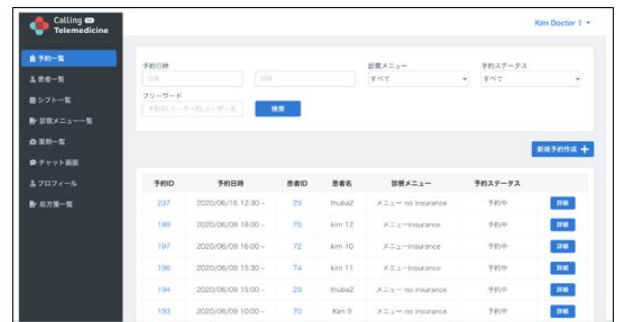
Calling Telemedicine

Kim Doctor 1

予約一覧
患者一覧
シフト一覧
診察メニュー一覧
薬剤一覧
チャット画面
プロフィール
処方箋一覧

予約日時
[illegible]
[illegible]
診察メニュー
すべて
予約ステータス
すべて
フリーワード
予約ID,ユーザーID,ユーザー名
検索

新規予約作成 +

| 予約ID | 予約日時 | 患者ID | 患者名 | 診察メニュー | 予約ステータス | |
|---|---|---|---|---|---|---|
| 237 | 2020/06/16 12:30 ~ | 29 | thuba2 | メニュー no insurance | 予約中 | 詳細 |
| 199 | 2020/06/09 18:00 ~ | 76 | kim 12 | メニューinsurance | 予約中 | 詳細 |
| 197 | 2020/06/09 16:00 ~ | 72 | kim 10 | メニューinsurance | 予約中 | 詳細 |
| 196 | 2020/06/09 15:30 ~ | 74 | kim 11 | メニューinsurance | 予約中 | 詳細 |
| 194 | 2020/06/09 15:00 ~ | 29 | thuba2 | メニュー no insurance | 予約中 | 詳細 |
| 193 | 2020/06/09 10:00 ~ | 70 | Kim 9 | メニュー no insurance | 予約中 | 詳細 |